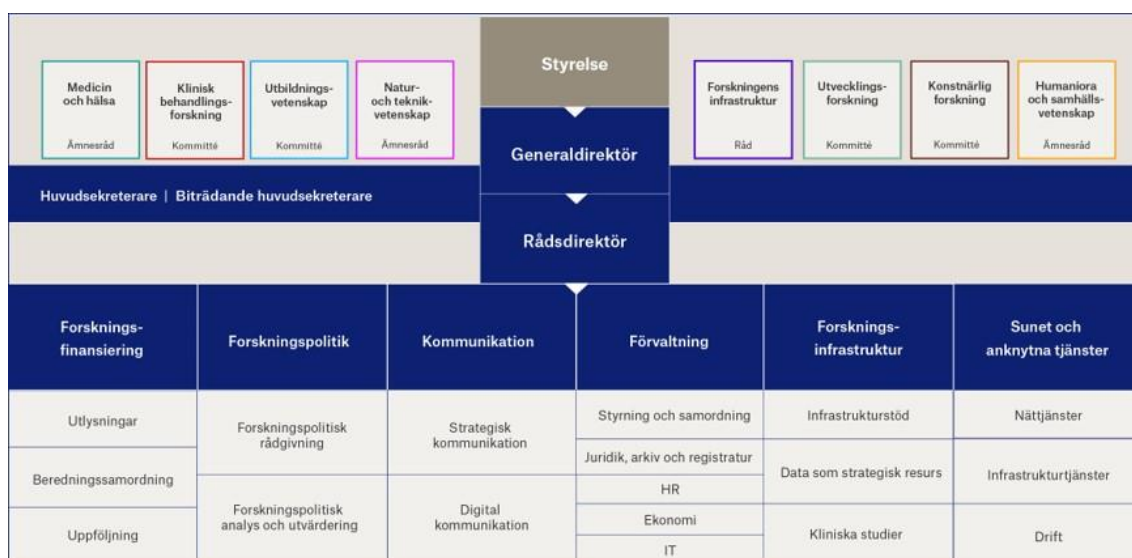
Medicin och hälsa
Ämnesråd

Klinisk behandlingsforskning
Kommitté

Utbildningsvetenskap
Kommitté

Natur- och teknikvetenskap
Ämnesråd

Styrelse

Forskningens infrastruktur
Råd

Utvecklingsforskning
Kommitté

Konstnärlig forskning
Kommitté

Humaniora och samhällsvetenskap
Ämnesråd

Generaldirektör

Huvudsekreterare | Biträdande huvudsekreterare

Rådsdirektör

Forskningsfinansiering
Utlysningar
Beredningssamordning
Uppföljning

Forskningspolitik
Forskningspolitisk rådgivning
Forskningspolitisk analys och utvärdering

Kommunikation
Strategisk kommunikation
Digital kommunikation

Förvaltning
Styrning och samordning
Juridik, arkiv och registratur
HR
Ekonomi
IT

Forskningsinfrastruktur
Infrastrukturstöd
Data som strategisk resurs
Kliniska studier

Sunet och anknytna tjänster
Nättjänster
Infrastrukturtjänster
Drift